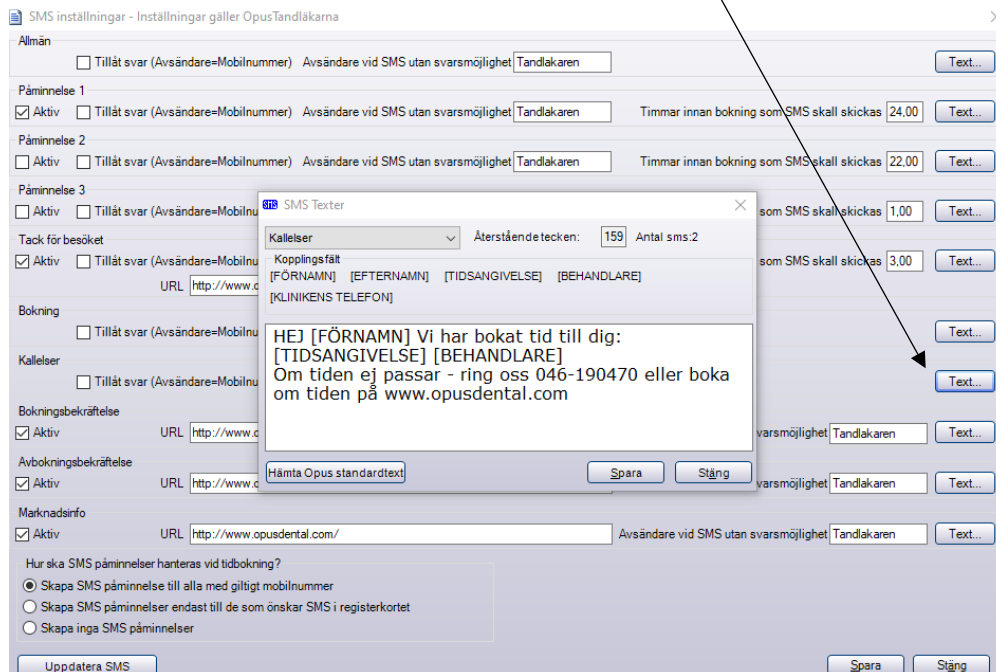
SMS inställningar - Inställningar gäller OpusTandläkarna

Allmän
Tillåt svar (Avsändare=Mobilnummer) Avsändare vid SMS utan svarsmöjlighet Tandlakaren
Text...

Påminnelse 1
Aktiv Tillåt svar (Avsändare=Mobilnummer) Avsändare vid SMS utan svarsmöjlighet Tandlakaren
Timmar innan bokning som SMS skall skickas 24,00
Text...

Påminnelse 2
Aktiv Tillåt svar (Avsändare=Mobilnummer) Avsändare vid SMS utan svarsmöjlighet Tandlakaren
Timmar innan bokning som SMS skall skickas 22,00
Text...

Påminnelse 3
Aktiv Tillåt svar (Avsändare=Mobilnu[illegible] som SMS skall skickas 1,00
Text...

Tack för besöket
Aktiv Tillåt svar (Avsändare=Mobilnu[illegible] som SMS skall skickas 3,00
URL http://www.c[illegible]
Text...

Bokning
Tillåt svar (Avsändare=Mobilnu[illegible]
Text...

Kallelser
Tillåt svar (Avsändare=Mobilnu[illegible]
Text...

Bokningsbekräftelse
Aktiv URL http://www.c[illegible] svarsmöjlighet Tandlakaren
Text...

Avbokningsbekräftelse
Aktiv URL http://www.c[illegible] svarsmöjlighet Tandlakaren
Text...

Marknadsinfo
Aktiv URL http://www.opusdental.com/ Avsändare vid SMS utan svarsmöjlighet Tandlakaren
Text...

Hur ska SMS påminnelser hanteras vid tidbokning?
Skapa SMS påminnelse till alla med giltigt mobilnummer
Skapa SMS påminnelser endast till de som önskar SMS i registerkortet
Skapa inga SMS påminnelser

Uppdatera SMS
Spara
Stäng

SMS Texter
Kallelser
Återstående tecken: 159 Antal sms:2
Kopplingsfält
[FÖRNAMN] [EFTERNAMN] [TIDSANGIVELSE] [BEHANDLARE]
[KLINIKENS TELEFON]

HEJ [FÖRNAMN] Vi har bokat tid till dig:
[TIDSANGIVELSE] [BEHANDLARE]
Om tiden ej passar - ring oss 046-190470 eller boka om tiden på www.opusdental.com

Hämta Opus standardtext
Spara
Stäng